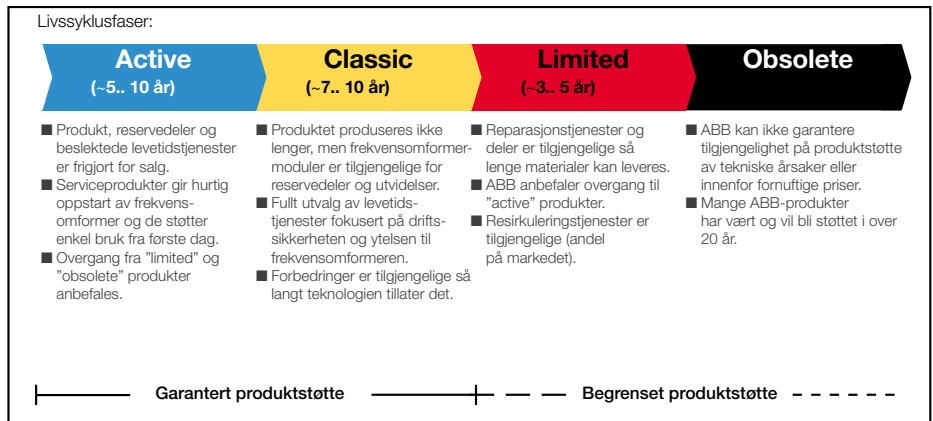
Livssyklusfaser:

Active
(~5.. 10 år)

Classic
(~7.. 10 år)

Limited
(~3.. 5 år)

Obsolete

■ Produkt, reservedeler og beslektede levetidstjenester er frigjort for salg.
■ Serviceprodukter gir hurtig oppstart av frekvensomformer og de støtter enkel bruk fra første dag.
■ Overgang fra "limited" og "obsolete" produkter anbefales.

■ Produktet produseres ikke lenger, men frekvensomformermoduler er tilgjengelige for reservedeler og utvidelser.
■ Fullt utvalg av levetidstjenester fokusert på driftssikkerheten og ytelsen til frekvensomformeren.
■ Forbedringer er tilgjengelige så langt teknologien tillater det.

■ Reparasjonstjenester og deler er tilgjengelige så lenge materialer kan leveres.
■ ABB anbefaler overgang til "active" produkter.
■ Resirkuleringstjenester er tilgjengelige (andel på markedet).

■ ABB kan ikke garantere tilgjengelighet på produktstøtte av tekniske årsaker eller innenfor fornuftige priser.
■ Mange ABB-produkter har vært og vil bli støttet i over 20 år.

Garantert produktstøtte

Begrenset produktstøtte